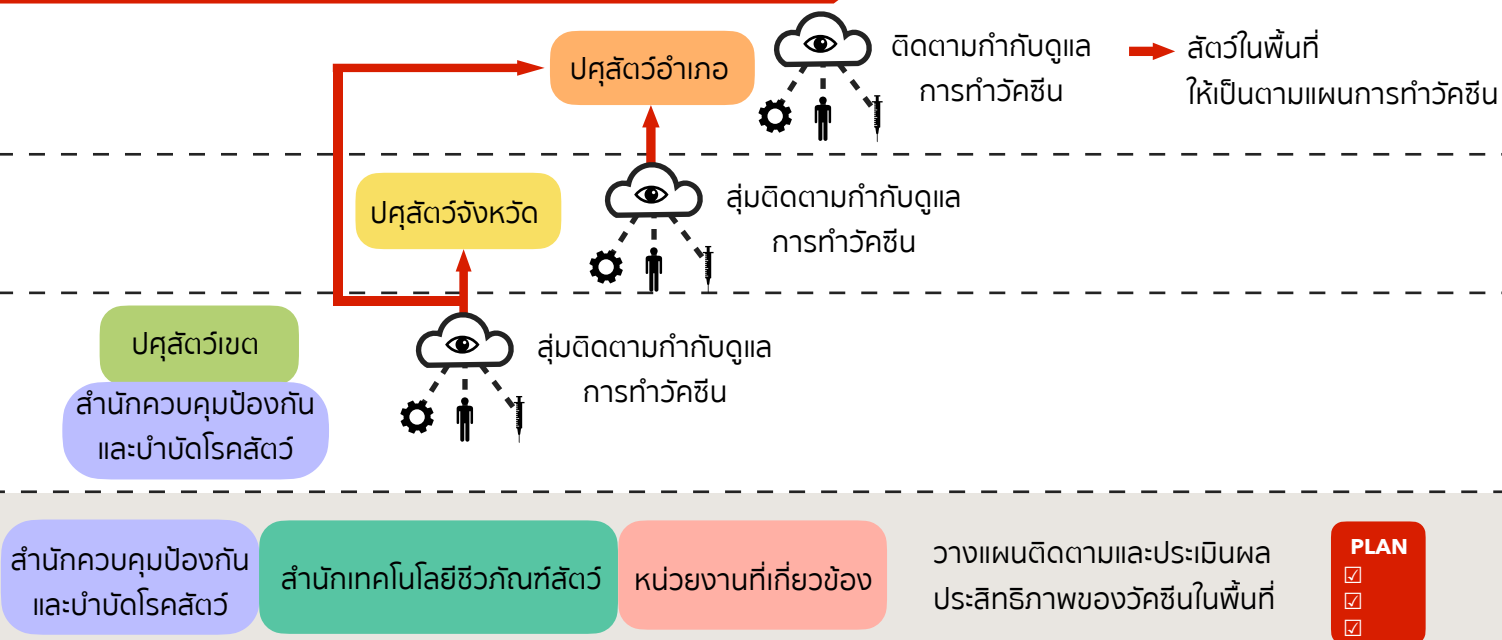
ปศุสัตว์อำเภอ

ติดตามกำกับดูแล การทำวัคซีน

สัตว์ในพื้นที่ ให้เป็นตามแผนการทำวัคซีน

ปศุสัตว์จังหวัด

สุ่มติดตามกำกับดูแล การทำวัคซีน

ปศุสัตว์เขต

สำนักควบคุมป้องกัน และบำบัดโรคสัตว์

สุ่มติดตามกำกับดูแล การทำวัคซีน

สำนักควบคุมป้องกัน และบำบัดโรคสัตว์

สำนักเทคโนโลยีชีวภัณฑ์สัตว์

หน่วยงานที่เกี่ยวข้อง

วางแผนติดตามและประเมินผล ประสิทธิภาพของวัคซีนในพื้นที่

PLAN
☑
☑
☑